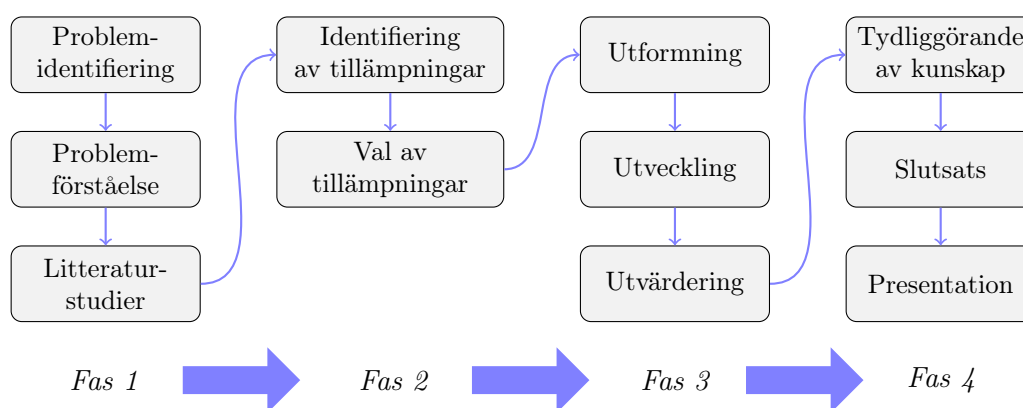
Problemidentifiering

Problemförståelse

Litteraturstudier

Identifiering av tillämpningar

Val av tillämpningar

Utformning

Utveckling

Utvärdering

Tydliggörande av kunskap

Slutsats

Presentation

*Fas 1*

*Fas 2*

*Fas 3*

*Fas 4*